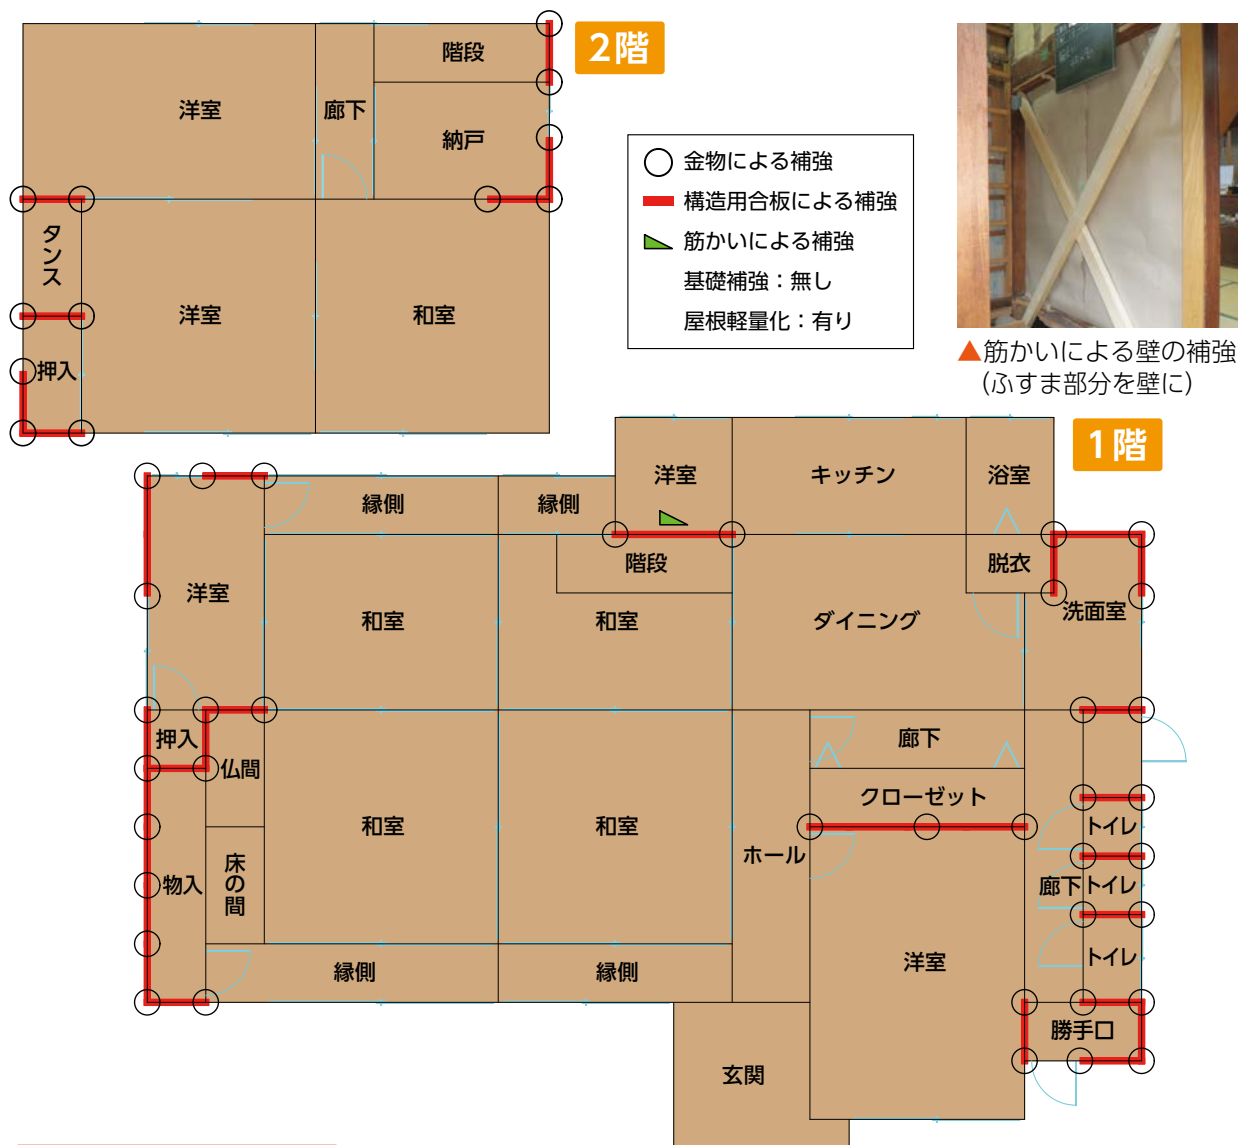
2階

階段
洋室
廊下
納戸
タンス
洋室
和室
押入

金物による補強
構造用合板による補強
筋かいによる補強
基礎補強：無し
屋根軽量化：有り

▲筋かいによる壁の補強（ふすま部分を壁に）

1階

洋室
キッチン
浴室
縁側
縁側
階段
脱衣
洋室
和室
和室
ダイニング
洗面室
押入
仏間
廊下
クローゼット
和室
和室
ホール
トイレ
物入
床の間
廊下
トイレ
トイレ
洋室
縁側
縁側
勝手口
玄関